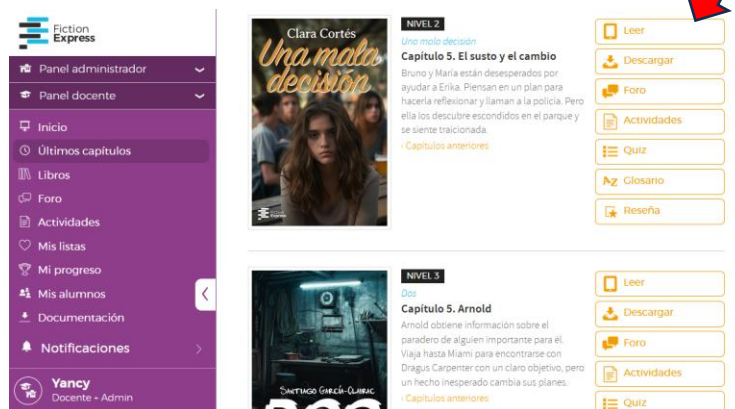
Fiction Express

Panel administrador
Panel docente
Inicio
Últimos capítulos
Libros
Foro
Actividades
Mis listas
Mi progreso
Mis alumnos
Documentación
Notificaciones
Yancy
Docente • Admin

Clara Cortés
Una mala decisión

NIVEL 2
Una mala decisión
Capítulo 5. El susto y el cambio
Bruno y María están desesperados por ayudar a Erika. Piensan en un plan para hacerla reflexionar y llaman a la policía. Pero ella los descubre escondidos en el parque y se siente traicionada.
› Capítulos anteriores

Leer
Descargar
Foro
Actividades
Quiz
Glosario
Reseña

Santiago García-Clairac

NIVEL 3
Dos
Capítulo 5. Arnold
Arnold obtiene información sobre el paradero de alguien importante para él. Viaja hasta Miami para encontrarse con Dragus Carpenter con un claro objetivo, pero un hecho inesperado cambia sus planes.
› Capítulos anteriores

Leer
Descargar
Foro
Actividades
Quiz